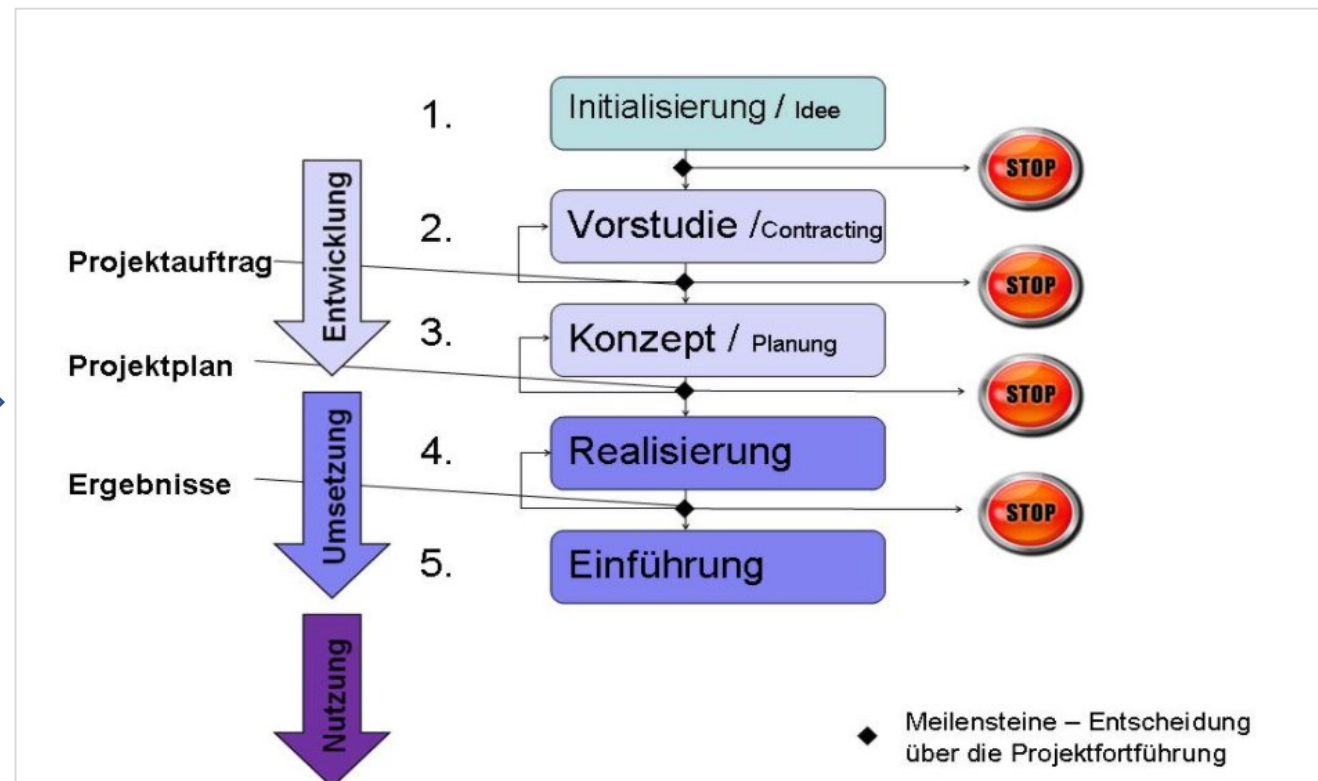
1. Initialisierung / Idee

STOP

Entwicklung

2. Vorstudie /Contracting

Projektauftrag

STOP

3. Konzept / Planung

Projektplan

STOP

Umsetzung

4. Realisierung

Ergebnisse

STOP

5. Einführung

Nutzung

◆ Meilensteine – Entscheidung über die Projektfortführung